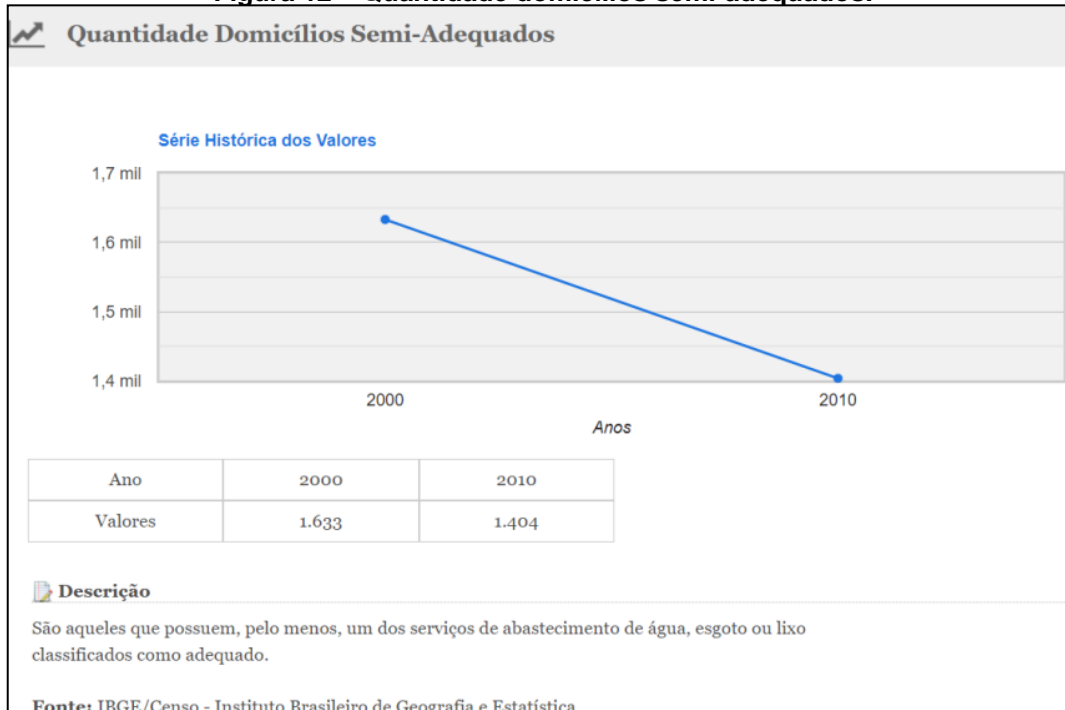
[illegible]

Quantidade Domicílios Semi-Adequados

Série Histórica dos Valores

1,7 mil
1,6 mil
1,5 mil
1,4 mil

2000
2010
Anos

| Ano | 2000 | 2010 |
|---|---|---|
| Valores | 1.633 | 1.404 |

Descrição

São aqueles que possuem, pelo menos, um dos serviços de abastecimento de água, esgoto ou lixo classificados como adequado.

Fonte: IBGE/Censo - Instituto Brasileiro de Geografia e Estatística